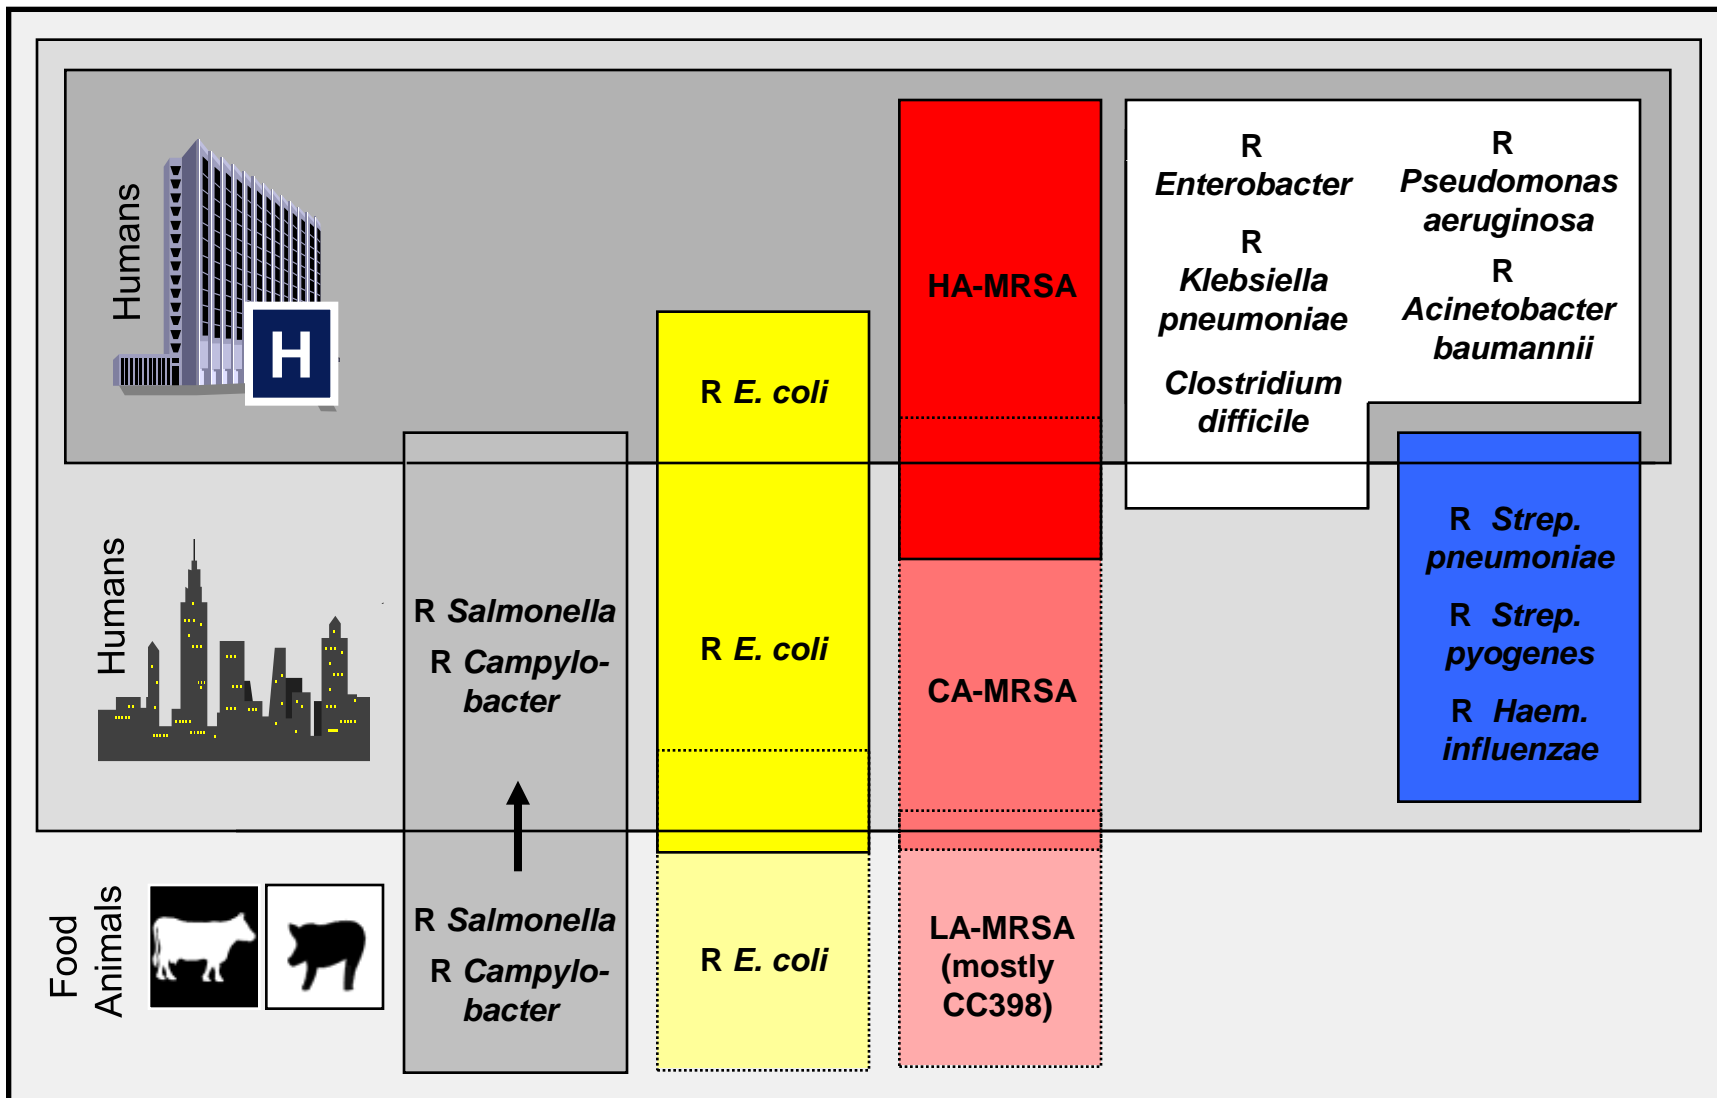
Humans

H

R E. coli

HA-MRSA

R Enterobacter

R Klebsiella pneumoniae

Clostridium difficile

R Pseudomonas aeruginosa

R Acinetobacter baumannii

Humans

R Salmonella

R Campylobacter

R E. coli

CA-MRSA

R Strep. pneumoniae

R Strep. pyogenes

R Haem. influenzae

Food Animals

R Salmonella

R Campylobacter

R E. coli

LA-MRSA (mostly CC398)